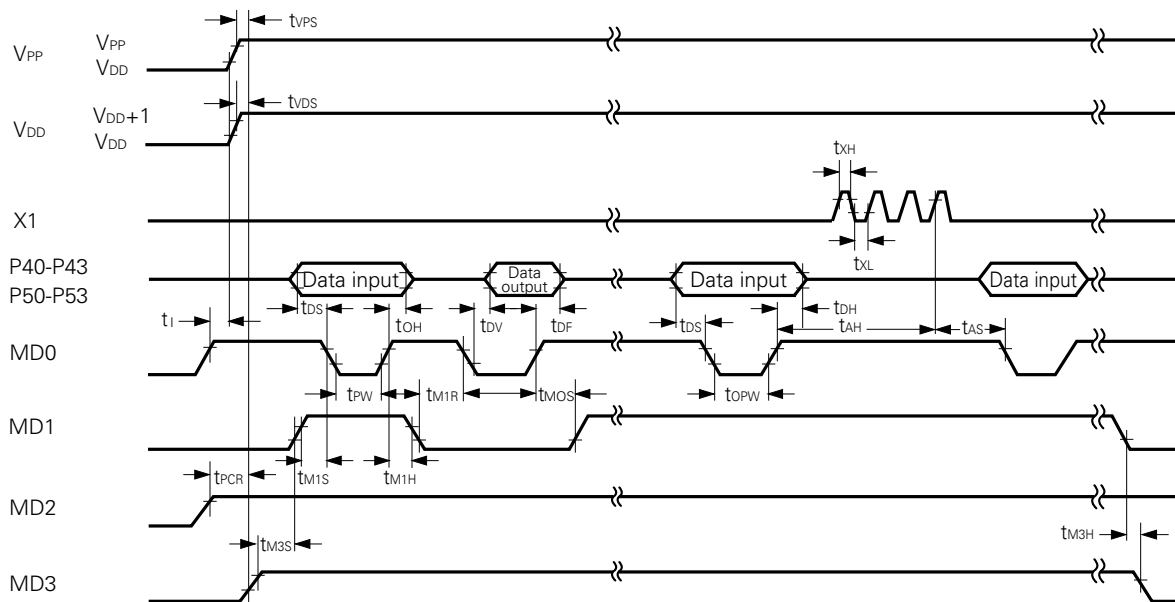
$t_{VPS}$

VPP
VPP
VDD

$t_{VDS}$

VDD
VDD+1
VDD

$t_{XH}$

X1

$t_{XL}$

P40-P43
P50-P53

Data input

Data output

Data input

Data input

$t_{DS}$ $t_{OH}$ $t_{DV}$ $t_{DF}$ $t_{DS}$ $t_{DH}$ $t_{AH}$ $t_{AS}$

$t_{I}$

MD0

$t_{PW}$ $t_{M1R}$ $t_{MOS}$ $t_{OPW}$

MD1

$t_{PCR}$ $t_{M1S}$ $t_{M1H}$

MD2

$t_{M3S}$ $t_{M3H}$

MD3